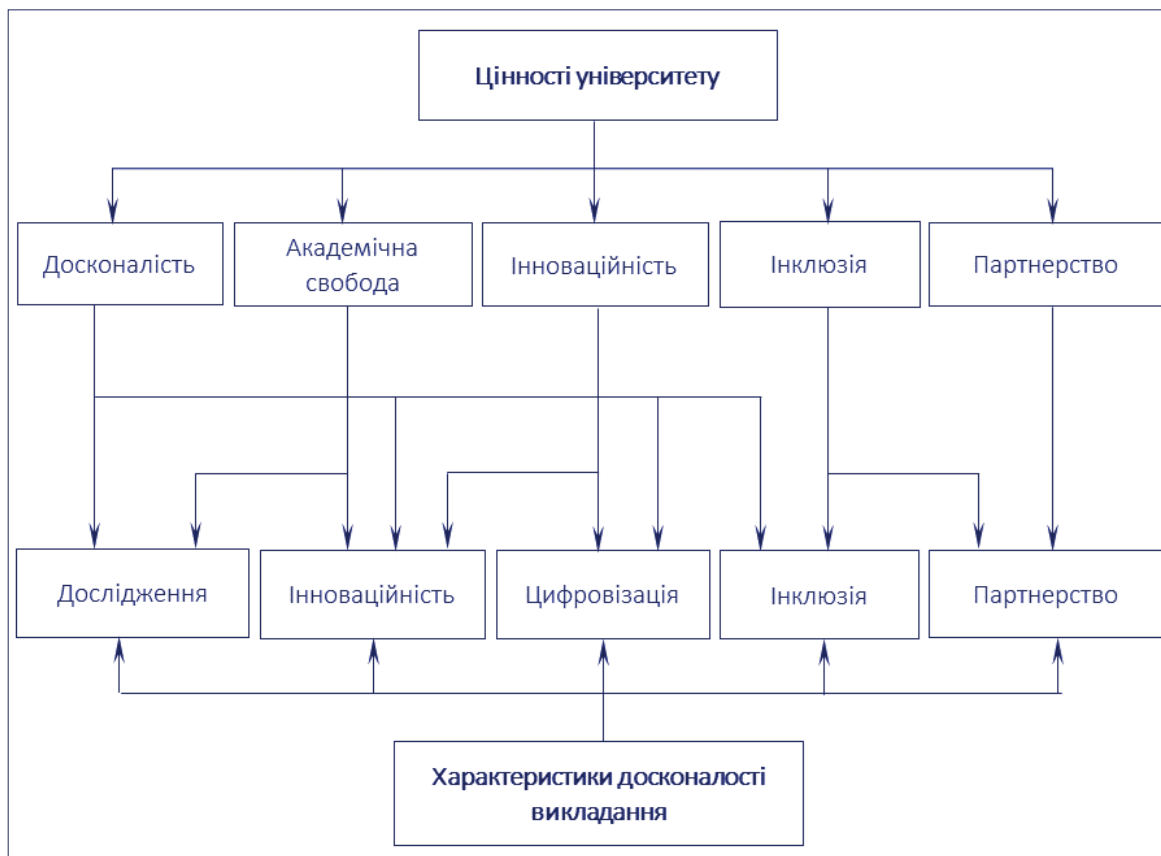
Цінності університету

Досконалість

Академічна свобода

Інноваційність

Інклюзія

Партнерство

Дослідження

Інноваційність

Цифровізація

Інклюзія

Партнерство

Характеристики досконалості викладання